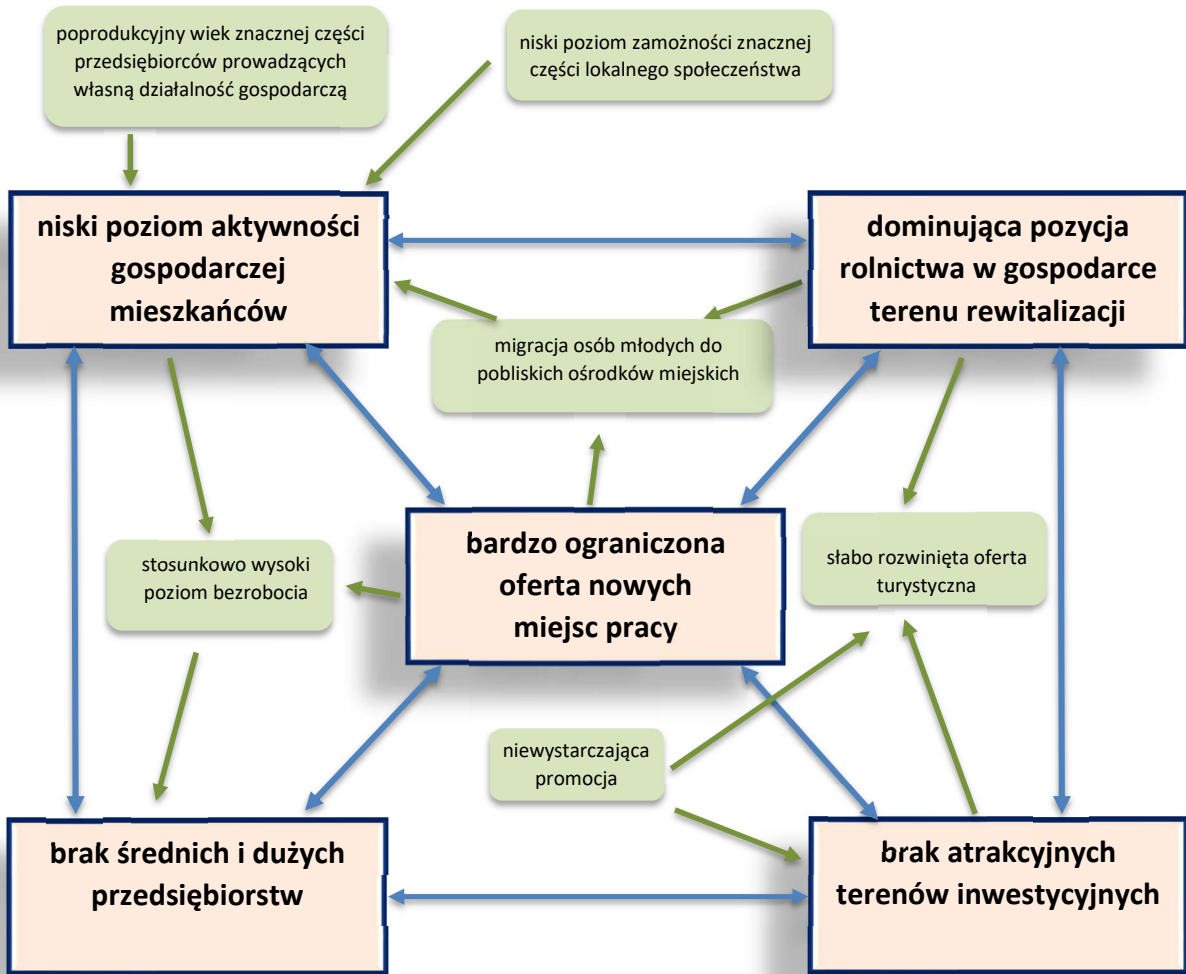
poprodukcyjny wiek znacznej części przedsiębiorców prowadzących własną działalność gospodarczą

niski poziom zamożności znacznej części lokalnego społeczeństwa

niski poziom aktywności gospodarczej mieszkańców

dominująca pozycja rolnictwa w gospodarce terenu rewitalizacji

migracja osób młodych do pobliskich ośrodków miejskich

stosunkowo wysoki poziom bezrobocia

bardzo ograniczona oferta nowych miejsc pracy

słabo rozwinięta oferta turystyczna

niewystarczająca promocja

brak średnich i dużych przedsiębiorstw

brak atrakcyjnych terenów inwestycyjnych